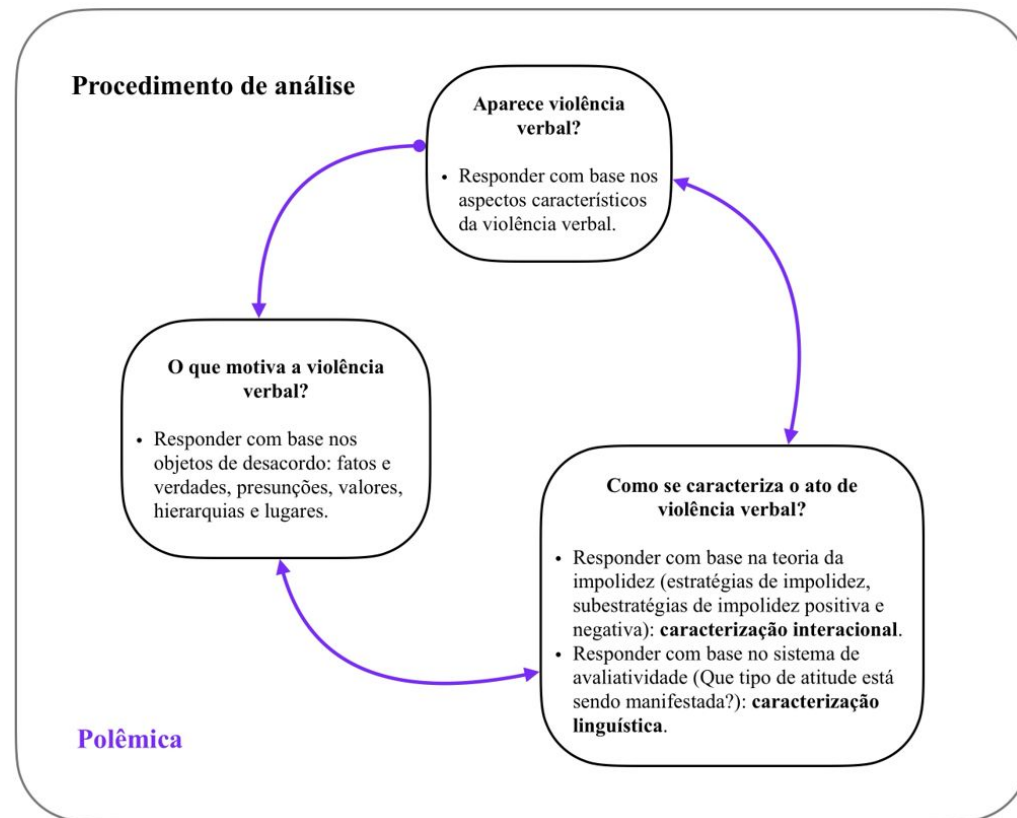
**Procedimento de análise**

**Aparece violência verbal?**

- Responder com base nos aspectos característicos da violência verbal.

**O que motiva a violência verbal?**

- Responder com base nos objetos de desacordo: fatos e verdades, presunções, valores, hierarquias e lugares.

**Como se caracteriza o ato de violência verbal?**

- Responder com base na teoria da impolidez (estratégias de impolidez, subestratégias de impolidez positiva e negativa): **caracterização interacional**.
- Responder com base no sistema de avaliatividade (Que tipo de atitude está sendo manifestada?): **caracterização linguística**.

**Polêmica**